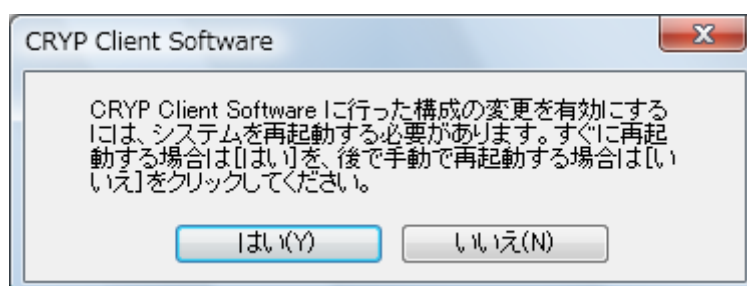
CRYP Client Software

CRYP Client Software に行った構成の変更を有効にするには、システムを再起動する必要があります。すぐに再起動する場合は[はい]を、後で手動で再起動する場合は[いいえ]をクリックしてください。

はい(Y)

いいえ(N)